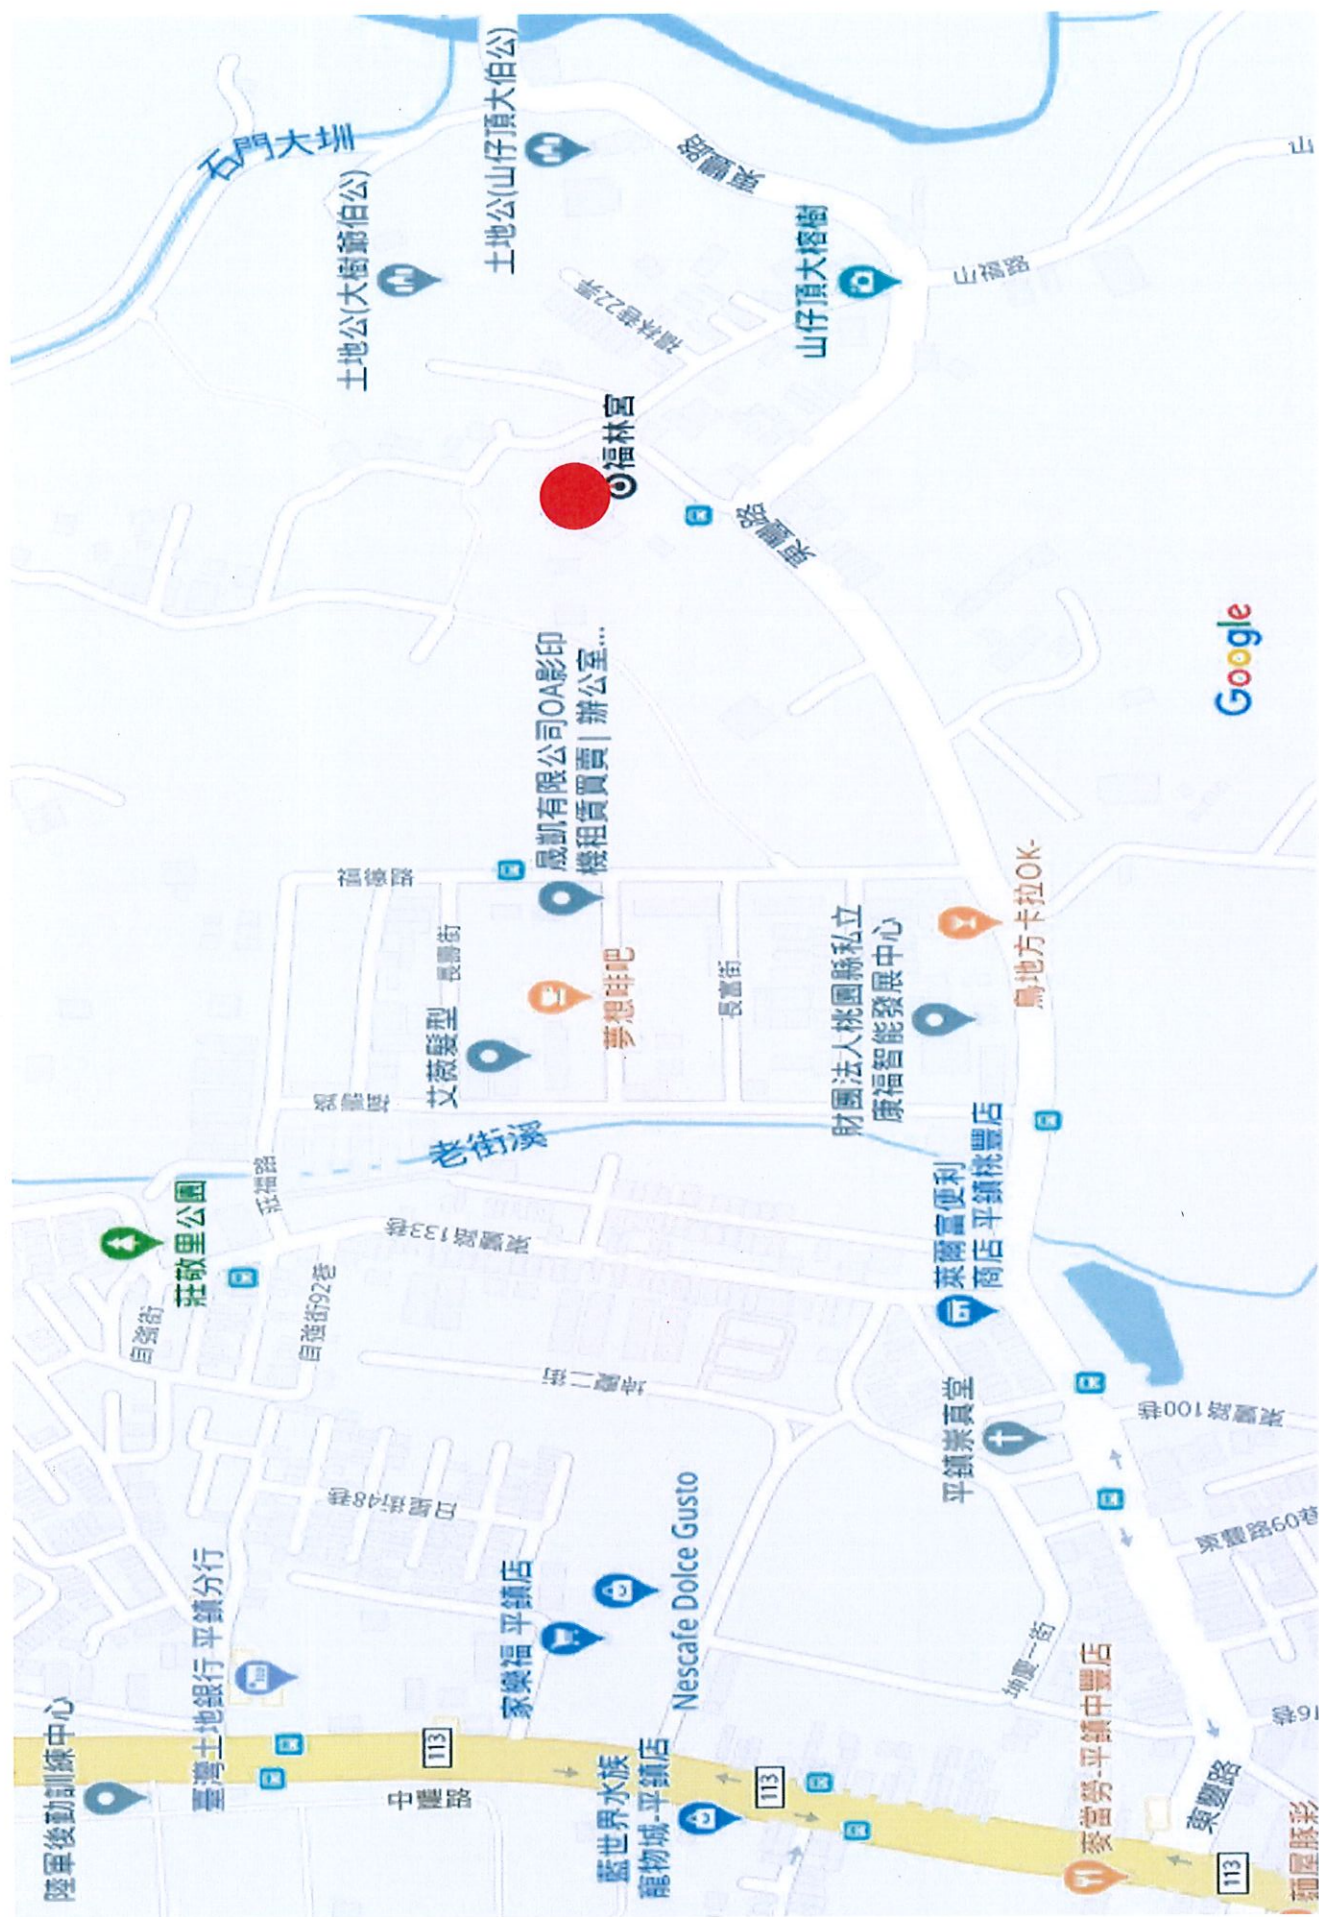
石門大圳
土地公(大樹爺伯公)
土地公(山仔頂大伯公)
東豐路
山仔頂大榕樹
山福路
福林街22巷
福林宮
東豐路
Google
晟凱有限公司OA影印機租賃買賣 | 辦公室...
福德路
長壽街
長富街
夢想咖吧
艾薇髮型
財團法人桃園縣私立康福智能發展中心
鼎地方卡拉OK-
福壽街
老街溪
莊敬里公園
莊敬路
東豐路133巷
自強街92巷
自強街
萊爾富便利商店 平鎮桃豐店
平鎮東二街
平鎮禮拜堂
東豐路100巷
東豐路60巷
中豐街48巷
臺灣土地銀行 平鎮分行
家樂福 平鎮店
Nescafe Dolce Gusto
陸軍後勤訓練中心
113
中豐路
藍世界水族寵物城-平鎮店
113
坤慶一街
麥當勞-平鎮中豐店
東豐路
113
16巷
福屋豚彩